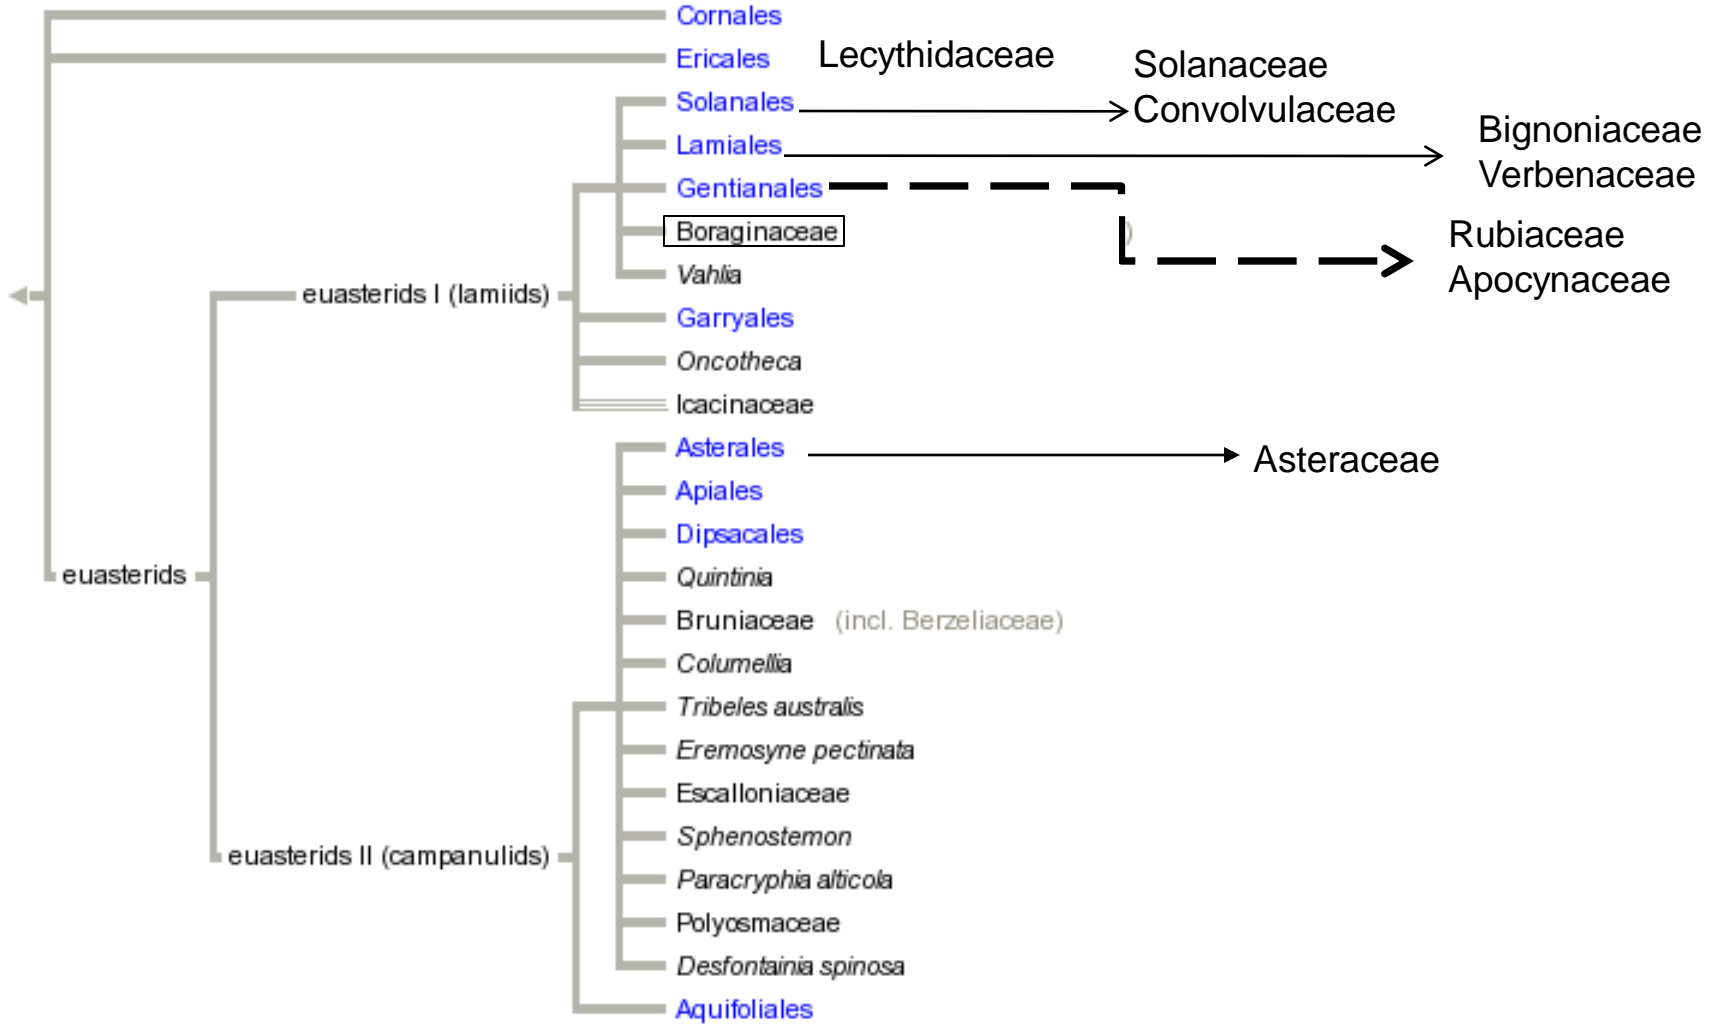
Cornales
Ericales Lecythidaceae
Solanales → Solanaceae Convolvulaceae
Lamiales → Bignoniaceae Verbenaceae
Gentianales → Rubiaceae Apocynaceae
Boraginaceae
Vahlia
euasterids I (lamiids)
Garryales
Oncotheca
Icacinaceae
Asterales → Asteraceae
Apiales
Dipsacales
Quintinia
euasterids
Bruniaceae (incl. Berzeliaceae)
Columellia
Tribeles australis
Eremosyne pectinata
Escalloniaceae
Sphenostemon
euasterids II (campanulids)
Paracryphia alticola
Polyosmaceae
Desfontainia spinosa
Aquifoliales